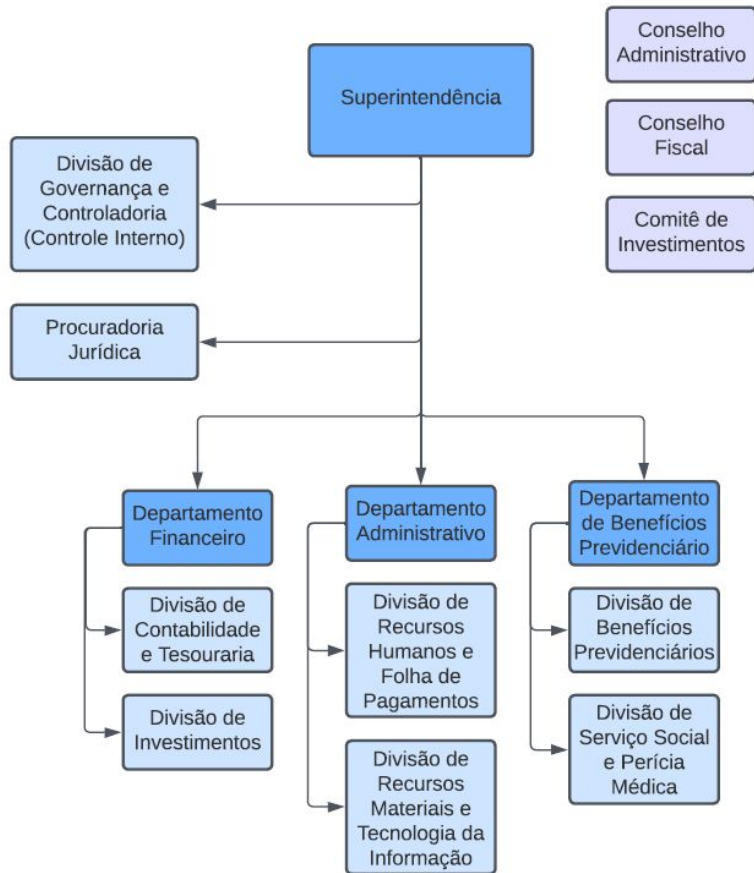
Superintendência

Conselho Administrativo

Conselho Fiscal

Comitê de Investimentos

Divisão de Governança e Controladoria (Controle Interno)

Procuradoria Jurídica

Departamento Financeiro

Divisão de Contabilidade e Tesouraria

Divisão de Investimentos

Departamento Administrativo

Divisão de Recursos Humanos e Folha de Pagamentos

Divisão de Recursos Materiais e Tecnologia da Informação

Departamento de Benefícios Previdenciário

Divisão de Benefícios Previdenciários

Divisão de Serviço Social e Perícia Médica